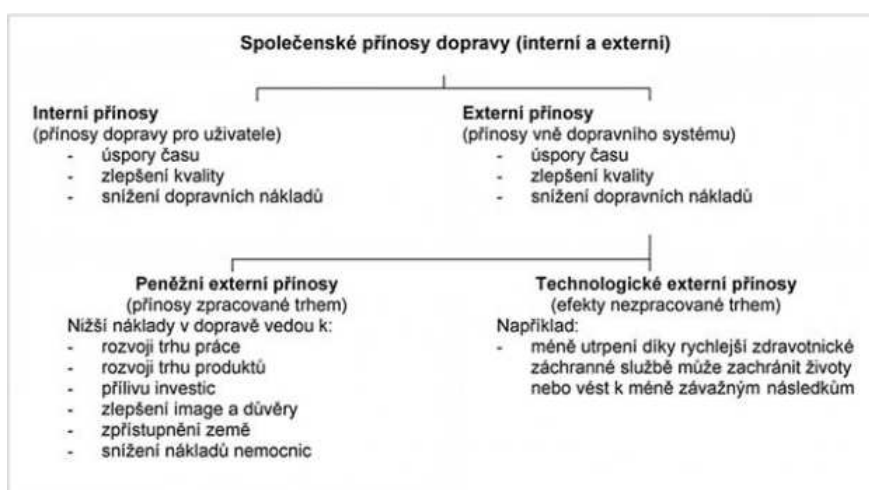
Společenské přínosy dopravy (interní a externí)

Interní přínosy
(přínosy dopravy pro uživatele)
- úspory času
- zlepšení kvality
- snížení dopravních nákladů

Externí přínosy
(přínosy vně dopravního systému)
- úspory času
- zlepšení kvality
- snížení dopravních nákladů

Peněžní externí přínosy
(přínosy zpracované trhem)
Nižší náklady v dopravě vedou k:
- rozvoji trhu práce
- rozvoji trhu produktů
- přílivu investic
- zlepšení image a důvěry
- zpřístupnění země
- snížení nákladů nemocnic

Technologické externí přínosy
(efekty nezpracované trhem)
Například:
- méně utrpení díky rychlejší zdravotnické záchranné službě může zachránit životy nebo vést k méně závažným následkům